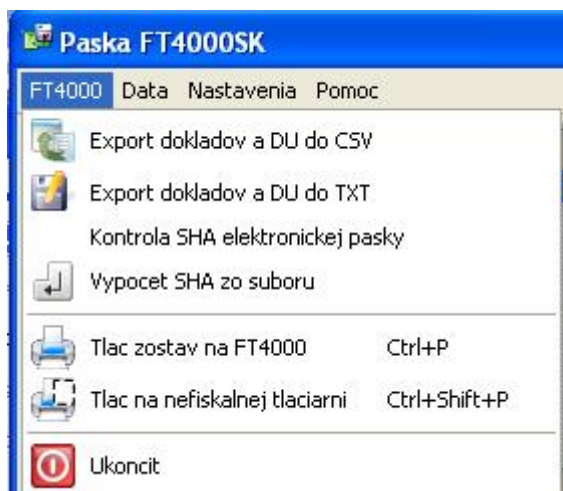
Paska FT4000SK

FT4000 Data Nastavenia Pomoc

Export dokladov a DU do CSV
Export dokladov a DU do TXT
Kontrola SHA elektronickej pasky
Vypocet SHA zo suboru
Tlac zostav na FT4000 Ctrl+P
Tlac na nefiskalnej tlaciarni Ctrl+Shift+P
Ukoncit